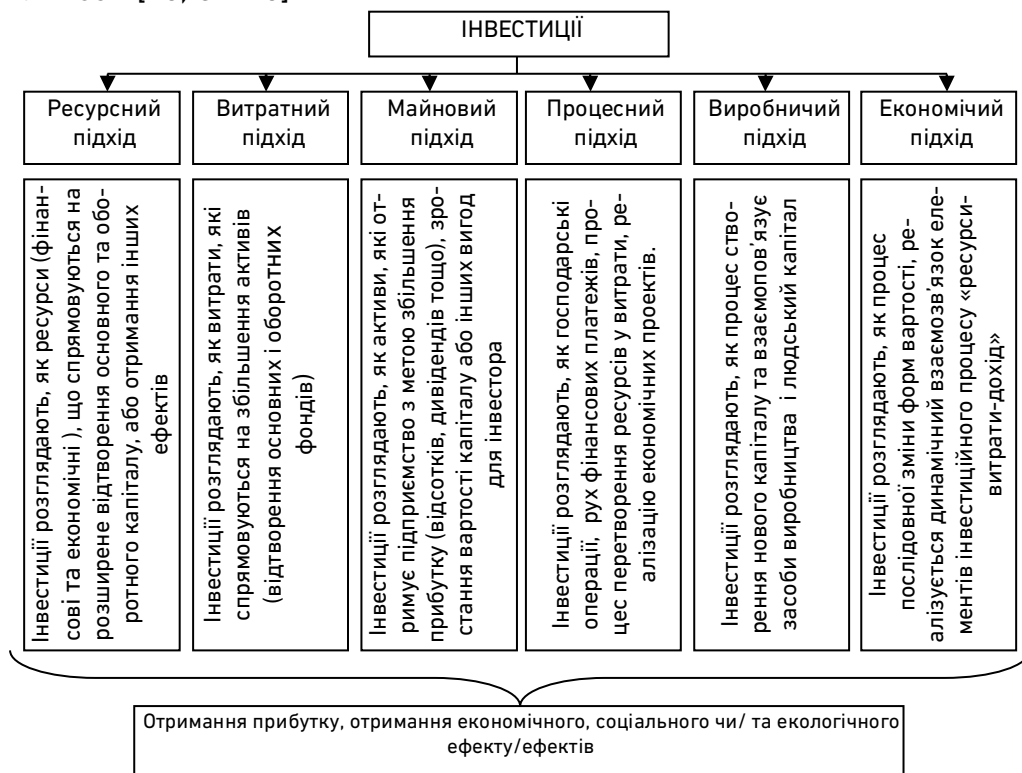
ІНВЕСТИЦІЇ

| Ресурсний підхід | Витратний підхід | Майновий підхід | Процесний підхід | Виробничий підхід | Економічий підхід |
|---|---|---|---|---|---|
| Інвестиції розглядають, як ресурси (фінансові та економічні ), що спрямовуються на розширене відтворення основного та оборотного капіталу, або отримання інших ефектів | Інвестиції розглядають, як витрати, які спрямовуються на збільшення активів (відтворення основних і оборотних фондів) | Інвестиції розглядають, як активи, які отримує підприємство з метою збільшення прибутку (відсотків, дивідендів тощо), зростання вартості капіталу або інших вигод для інвестора | Інвестиції розглядають, як господарські операції, рух фінансових платежів, процес перетворення ресурсів у витрати, реалізацію економічних проектів. | Інвестиції розглядають, як процес створення нового капіталу та взаємопов'язує засоби виробництва і людський капітал | Інвестиції розглядають, як процес послідовної зміни форм вартості, реалізується динамічний взаємозв'язок елементів інвестиційного процесу «ресурси-витрати-дохід» |

Отримання прибутку, отримання економічного, соціального чи/ та екологічного ефекту/ефектів